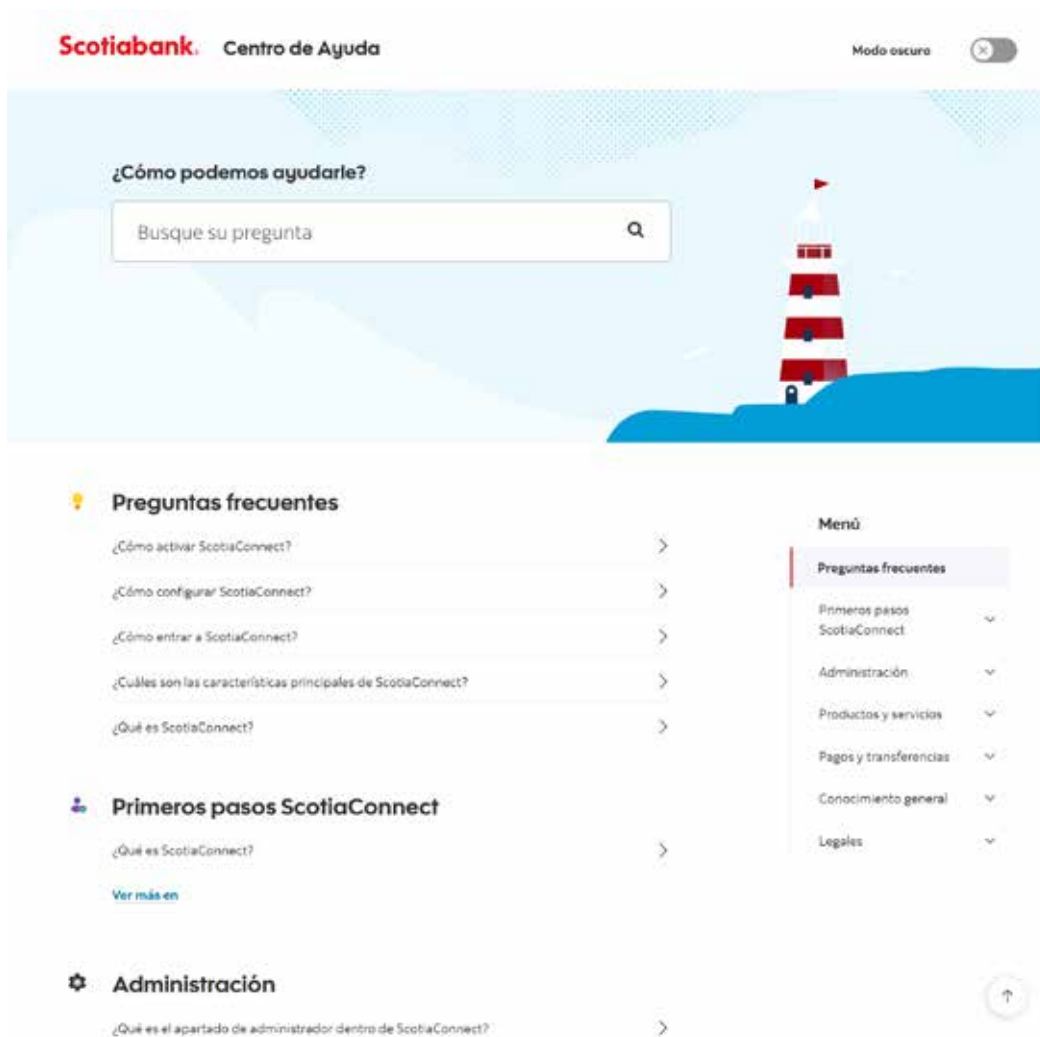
Scotiabank. Centro de Ayuda

Modo oscuro

¿Cómo podemos ayudarle?

Busque su pregunta

Preguntas frecuentes

¿Cómo activar ScotiaConnect?

¿Cómo configurar ScotiaConnect?

¿Cómo entrar a ScotiaConnect?

¿Cuáles son las características principales de ScotiaConnect?

¿Qué es ScotiaConnect?

Primeros pasos ScotiaConnect

¿Qué es ScotiaConnect?

Ver más en

Administración

¿Qué es el apartado de administrador dentro de ScotiaConnect?

Menú

Preguntas frecuentes

Primeros pasos ScotiaConnect

Administración

Productos y servicios

Pagos y transferencias

Conocimiento general

Legales